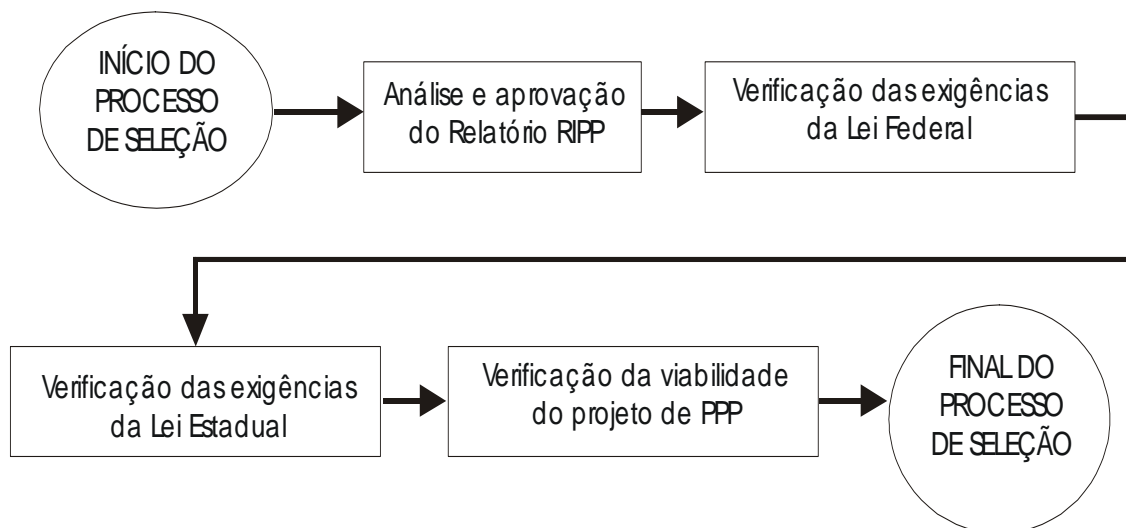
INÍCIO DO PROCESSO DE SELEÇÃO

Análise e aprovação do Relatório RIPP

Verificação das exigências da Lei Federal

Verificação das exigências da Lei Estadual

Verificação da viabilidade do projeto de PPP

FINAL DO PROCESSO DE SELEÇÃO